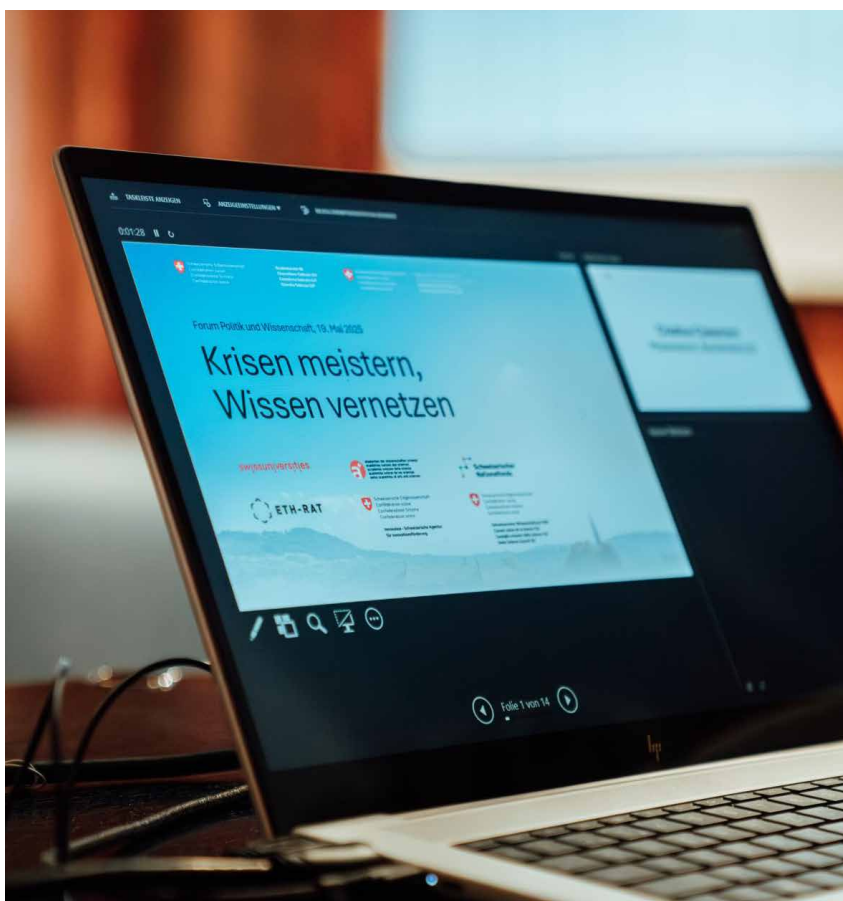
TASKLEISTE ANZEIGEN ANZEIGEEINSTELLUNGEN ▾ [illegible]

0:01:28

Forum Politik und Wissenschaft, 19. Mai 2025

Krisen meistern, Wissen vernetzen

swissuniversities

Schweizerischer Nationalfonds

ETH-RAT

Folie 1 von 14